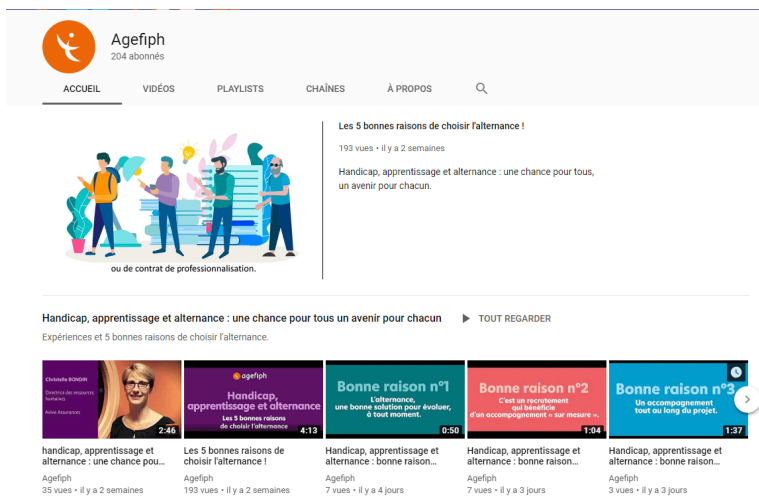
Agefiph
204 abonnés

ACCUEIL VIDÉOS PLAYLISTS CHAÎNES À PROPOS

ou de contrat de professionnalisation.

Les 5 bonnes raisons de choisir l'alternance !

193 vues • il y a 2 semaines

Handicap, apprentissage et alternance : une chance pour tous, un avenir pour chacun.

Handicap, apprentissage et alternance : une chance pour tous un avenir pour chacun

TOUT REGARDER

Expériences et 5 bonnes raisons de choisir l'alternance.

Christelle BONDIN
Directrice des ressources humaines
Aviva Assurances
2:46
handicap, apprentissage et alternance : une chance pou...
Agefiph
35 vues • il y a 2 semaines

agefiph
Handicap, apprentissage et alternance
Les 5 bonnes raisons de choisir l'alternance
4:13
Les 5 bonnes raisons de choisir l'alternance !
Agefiph
193 vues • il y a 2 semaines

Bonne raison n°1
L'alternance, une bonne solution pour évoluer, à tout moment.
0:50
Handicap, apprentissage et alternance : bonne raison...
Agefiph
7 vues • il y a 4 jours

Bonne raison n°2
C'est un recrutement qui bénéficie d'un accompagnement « sur mesure ».
1:04
Handicap, apprentissage et alternance : bonne raison...
Agefiph
7 vues • il y a 3 jours

Bonne raison n°3
Un accompagnement tout au long du projet.
1:37
Handicap, apprentissage et alternance : bonne raison...
Agefiph
3 vues • il y a 3 jours